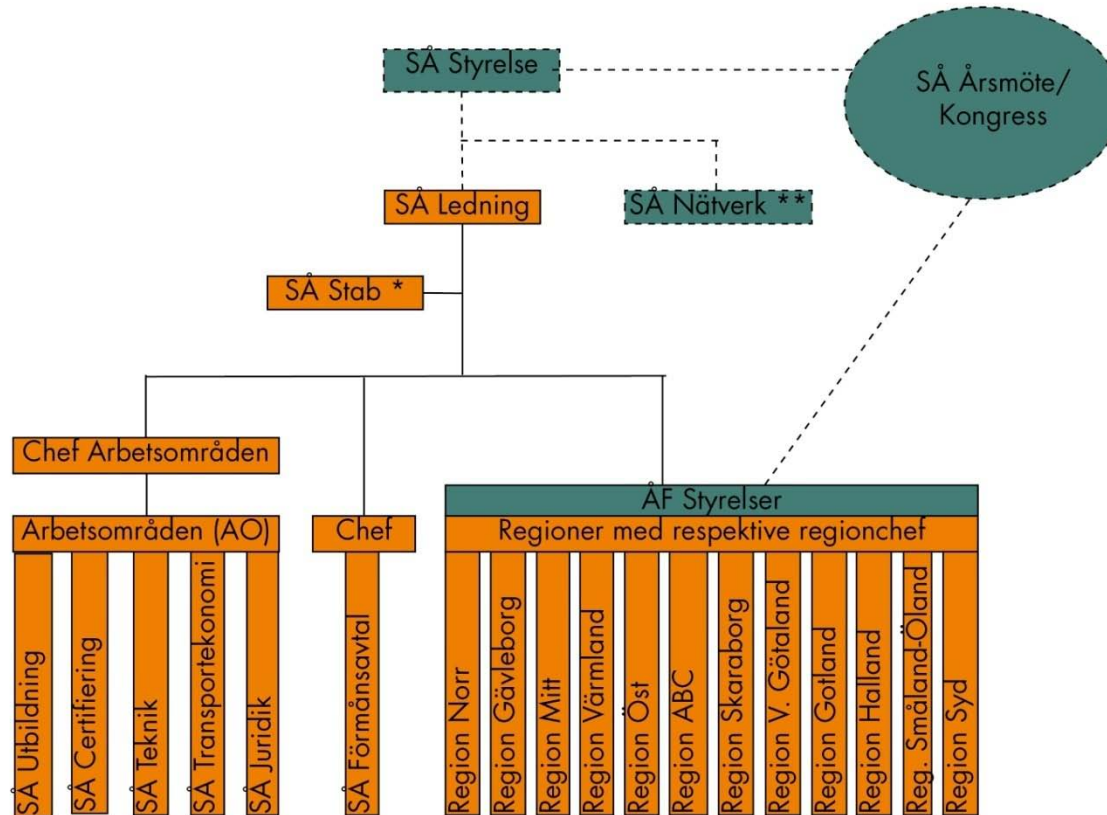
SÅ Styrelse

SÅ Årsmöte/ Kongress

SÅ Ledning

SÅ Nätverk **

SÅ Stab *

Chef Arbetsområden

Arbetsområden (AO)

SÅ Utbildning

SÅ Certifiering

SÅ Teknik

SÅ Transportekonomi

SÅ Juridik

Chef

SÅ Förmånsavtal

ÅF Styrelser

Regioner med respektive regionchef

Region Norr

Region Gävleborg

Region Mitt

Region Värmland

Region Öst

Region ABC

Region Skaraborg

Region V. Götaland

Region Gotland

Region Halland

Reg. Småland-Öland

Region Syd